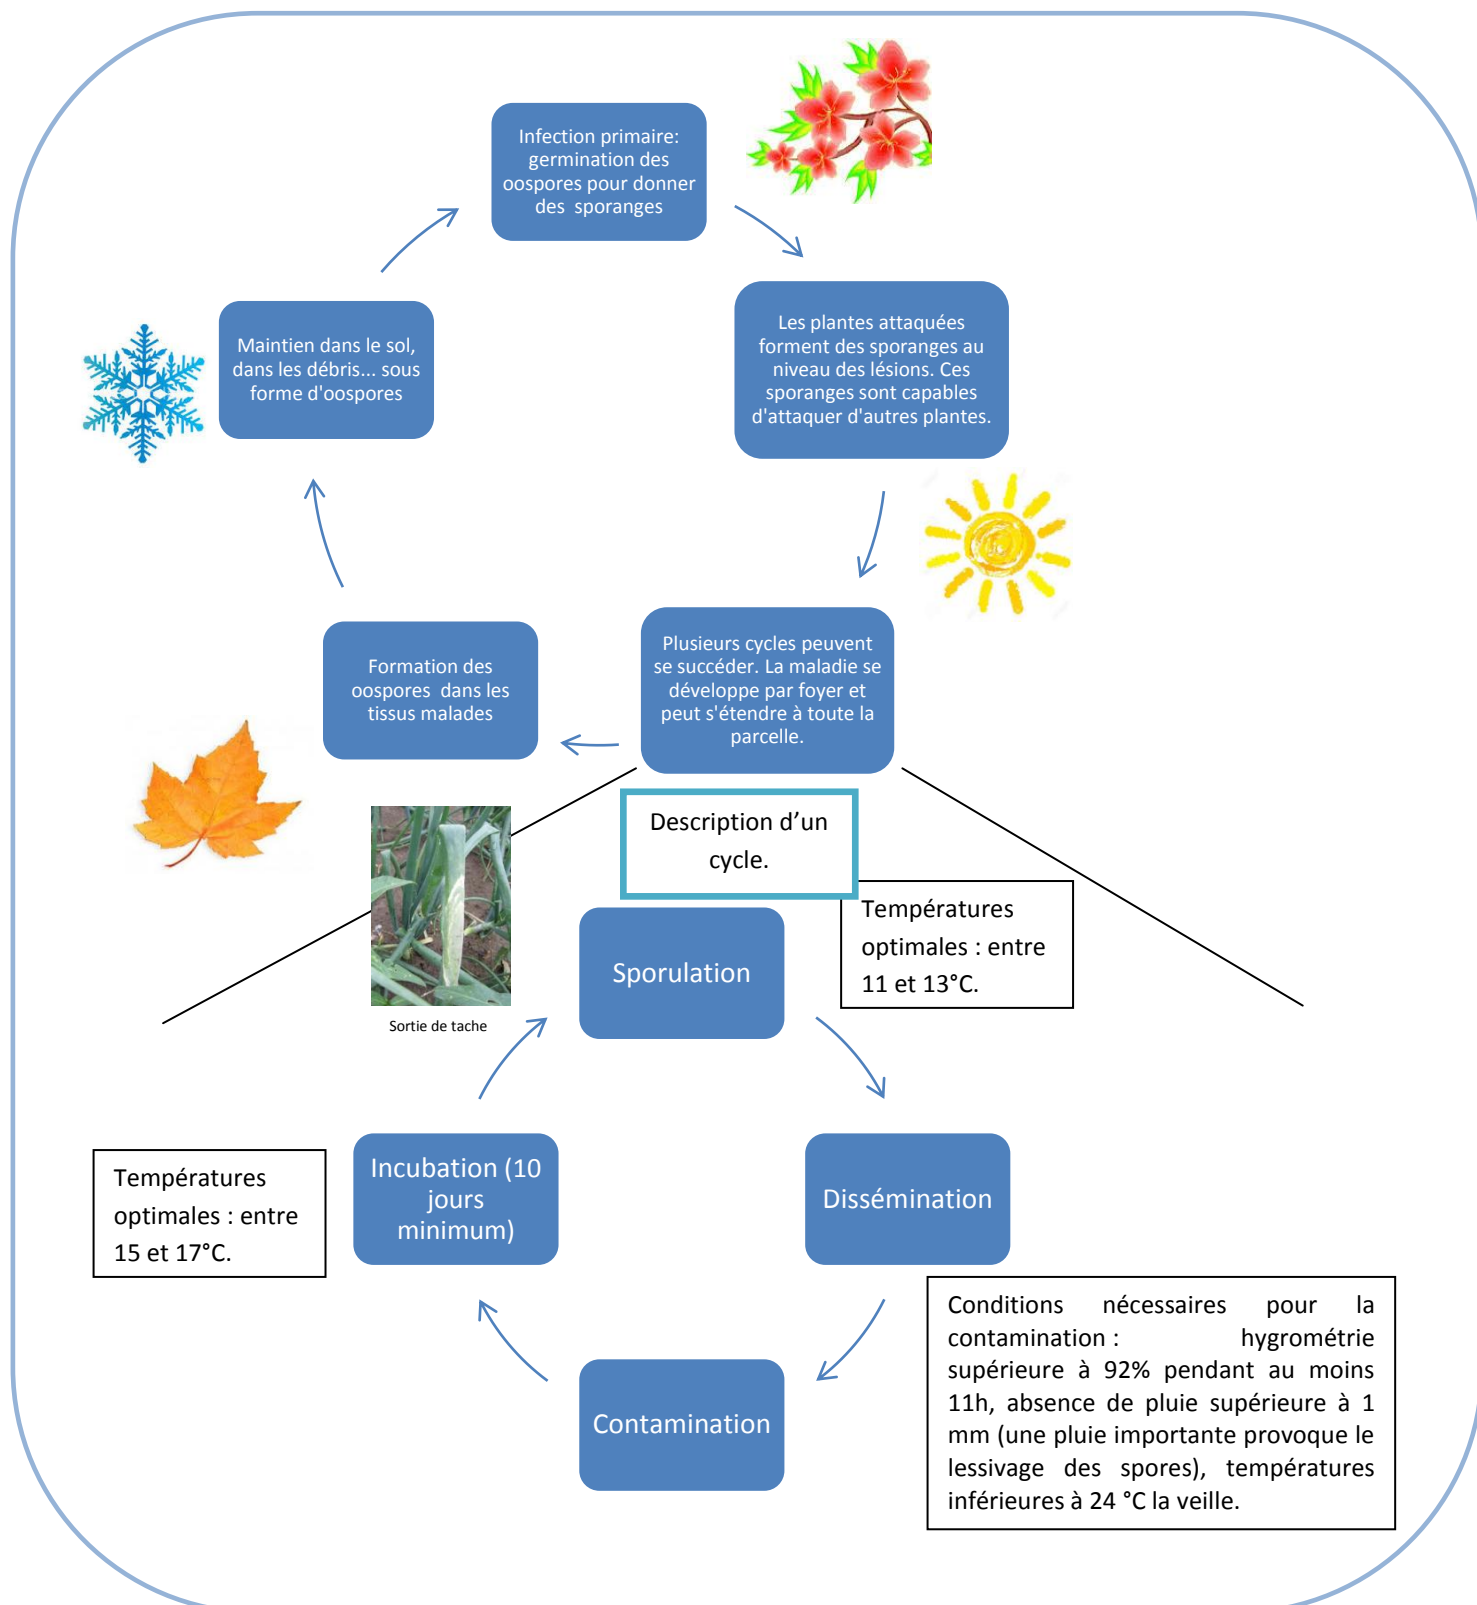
Infection primaire: germination des oospores pour donner des sporanges

Les plantes attaquées forment des sporanges au niveau des lésions. Ces sporanges sont capables d'attaquer d'autres plantes.

Plusieurs cycles peuvent se succéder. La maladie se développe par foyer et peut s'étendre à toute la parcelle.

Formation des oospores dans les tissus malades

Maintien dans le sol, dans les débris... sous forme d'oospores

Description d'un cycle.

Sortie de tache

Sporulation

Températures optimales : entre 11 et 13°C.

Dissémination

Conditions nécessaires pour la contamination : hygrométrie supérieure à 92% pendant au moins 11h, absence de pluie supérieure à 1 mm (une pluie importante provoque le lessivage des spores), températures inférieures à 24 °C la veille.

Contamination

Incubation (10 jours minimum)

Températures optimales : entre 15 et 17°C.